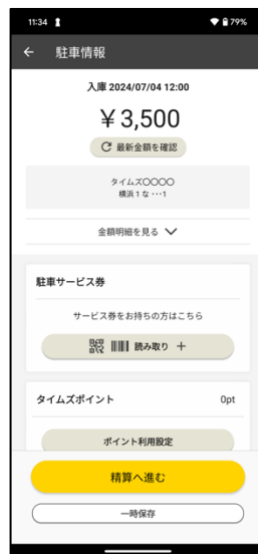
11:34

79%

駐車情報

入庫 2024/07/04 12:00

¥3,500

最新金額を確認

タイムズOOOO
横浜1な…1

金額明細を見る

駐車サービス券

サービス券をお持ちの方はこちら

読み取り +

タイムズポイント

0pt

ポイント利用設定

精算へ進む

一時保存